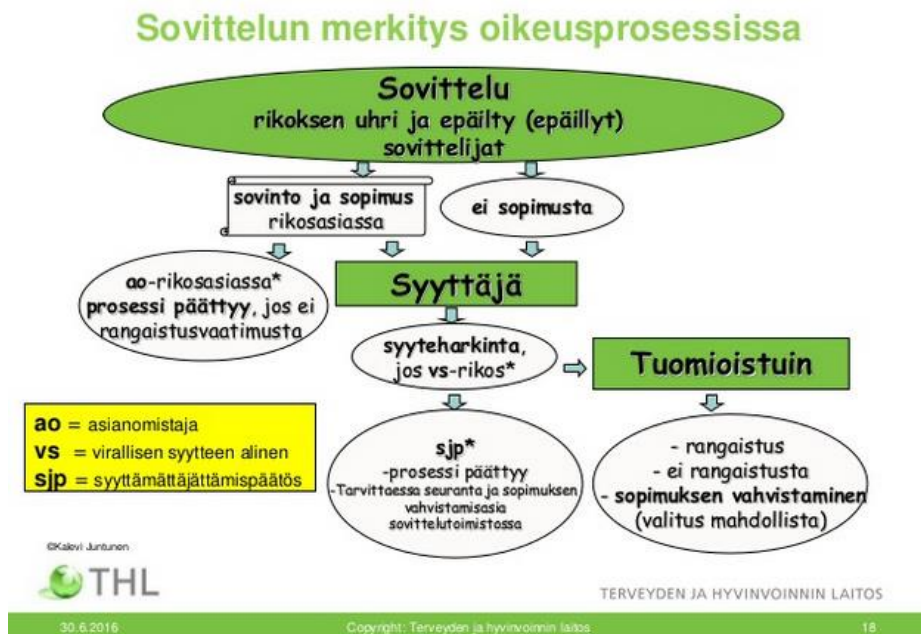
Sovittelun merkitys oikeusprosessissa

Sovittelu
rikoksen uhri ja epäilty (epäillyt)
sovittelijat

sovinto ja sopimus rikosasiassa

ei sopimusta

ao-rikosasiassa* prosessi päättyy, jos ei rangaistusvaatimusta

Syyttäjä

syyteharkinta, jos vs-rikos*

Tuomioistuin

ao = asianomistaja
vs = virallisen syytteen alinen
sjp = syyttämättäjättämispäätös

sjp*
-prosessi päättyy
-Tarvittaessa seuranta ja sopimuksen vahvistamisasia sovittelutoimistossa

- rangaistus
- ei rangaistusta
- sopimuksen vahvistaminen
(valitus mahdollista)

©Kalevi Juntunen

THL

TERVEYDEN JA HYVINVOINNIN LAITOS

30.6.2016

Copyright: Terveyden ja hyvinvoinnin laitos

18